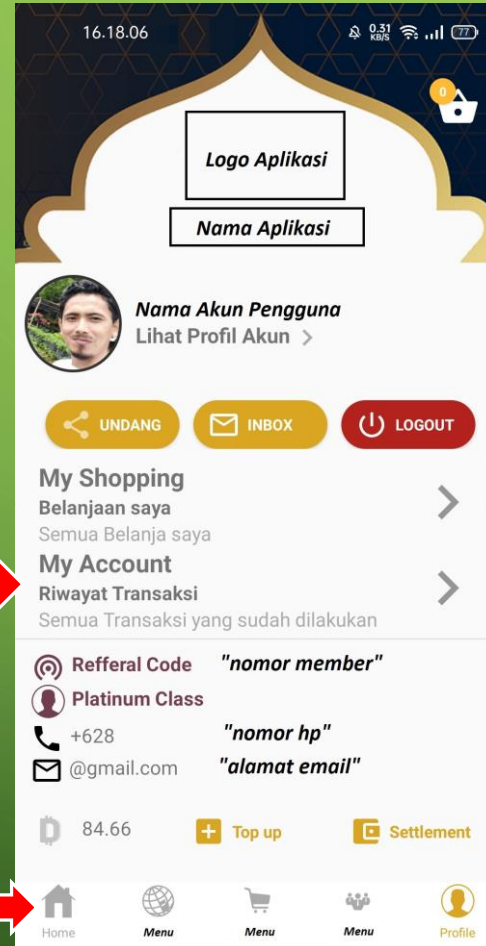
16.18.06 0,31 KB/S 77

0

Logo Aplikasi

Nama Aplikasi

Nama Akun Pengguna
Lihat Profil Akun >

UNDANG INBOX LOGOUT

My Shopping
Belanjaan saya
Semua Belanja saya

My Account
Riwayat Transaksi
Semua Transaksi yang sudah dilakukan

Refferal Code "nomor member"
Platinum Class
+628 "nomor hp"
@gmail.com "alamat email"

84.66 Top up Settlement

Home Menu Menu Menu Profile